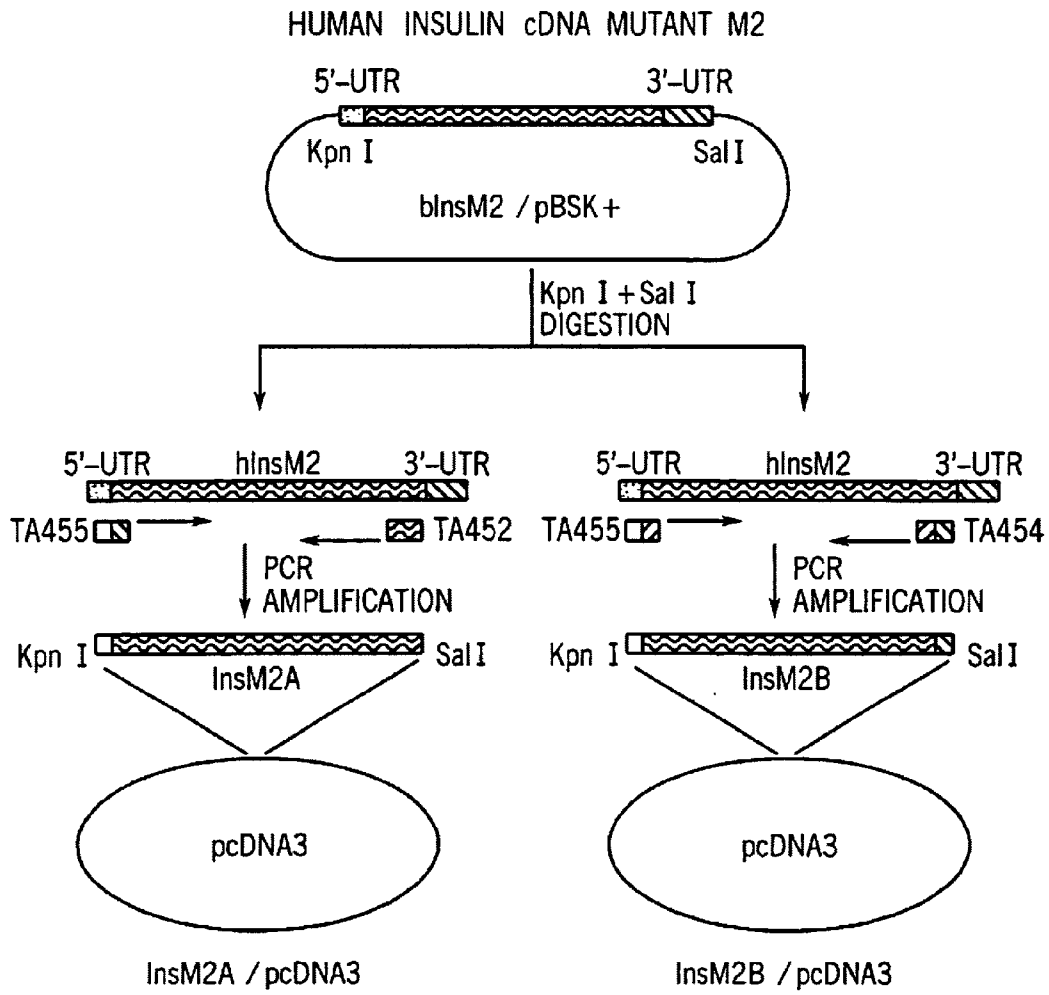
HUMAN INSULIN cDNA MUTANT M2

5'-UTR
3'-UTR
Kpn I
Sal I
bInsM2 / pBSK+

Kpn I + Sal I
DIGESTION

5'-UTR
hInsM2
3'-UTR
TA455
TA452
PCR
AMPLIFICATION
Kpn I
InsM2A
Sal I
pcDNA3
InsM2A / pcDNA3

5'-UTR
hInsM2
3'-UTR
TA455
TA454
PCR
AMPLIFICATION
Kpn I
InsM2B
Sal I
pcDNA3
InsM2B / pcDNA3